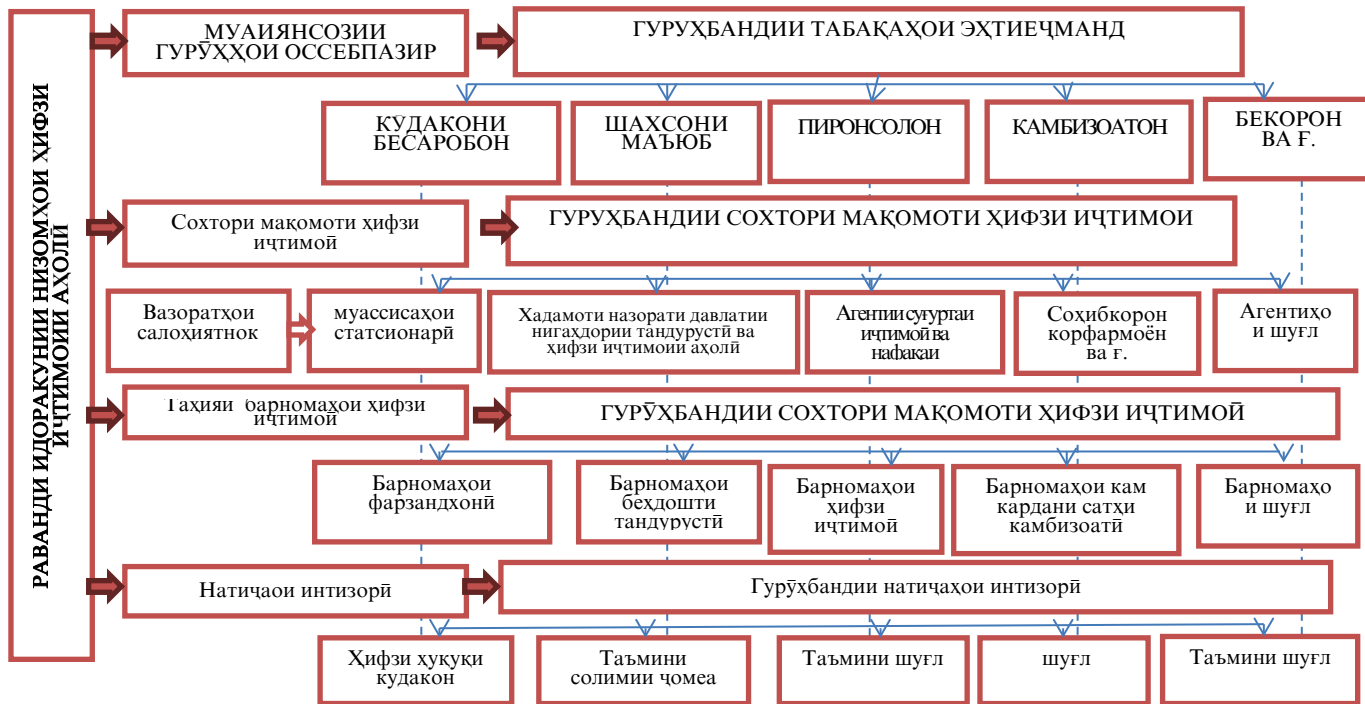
РАВАНДИ ИДОРАКУНИИ НИЗОМҲОИ ҲИФЗИ ИҶТИМОИИ АҲОЛӢ

МУАИЯНСОЗИИ ГУРӮҲҲОИ ОССЕБПАЗИР

ГУРУҲБАНДИИ ТАБАҚАҲОИ ЭҲТИЕҶМАНД

КУДАКОНИ БЕСАРОБОН

ШАХСОНИ МАЪЮБ

ПИРОНСОЛОН

КАМБИЗОАТОН

БЕКОРОН ВА Ғ.

Сохтори мақомоти ҳифзи иҷтимоӣ

ГУРУҲБАНДИИ СОХТОРИ МАҚОМОТИ ҲИФЗИ ИҶТИМОИ

Вазоратҳои салоҳиятнок

муассисаҳои статсионарӣ

Хадамоти назорати давлатии нигаҳдории тандурустӣ ва ҳифзи иҷтимоии аҳолӣ

Агентии суғуртаи иҷтимоӣ ва нафақаи

Соҳибкорон корфармоён ва ғ.

Агентиҳо и шуғл

Таҳияи барномаҳои ҳифзи иҷтимоӣ

ГУРӮҲБАНДИИ СОХТОРИ МАҚОМОТИ ҲИФЗИ ИҶТИМОӢ

Барномаҳои фарзандхонӣ

Барномаҳои беҳдошти тандурустӣ

Барномаҳои ҳифзи иҷтимоӣ

Барномаҳои кам кардани сатҳи камбизоатӣ

Барномаҳо и шуғл

Натиҷаои интизорӣ

Гурӯҳбандии натиҷаҳои интизорӣ

Ҳифзи ҳуқуқи кудакон

Таъмини солимии ҷомеа

Таъмини шуғл

шуғл

Таъмини шуғл